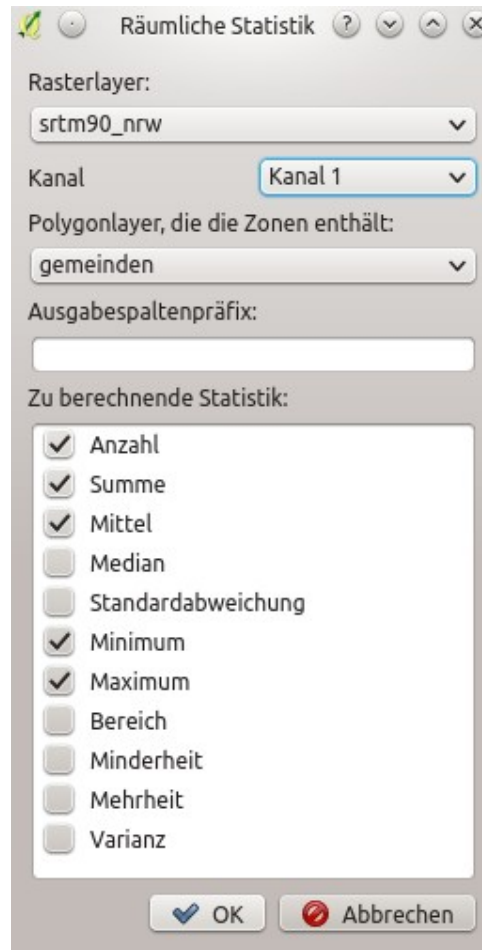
Räumliche Statistik

Rasterlayer:

srtm90_nrw

Kanal

Kanal 1

Polygonlayer, die die Zonen enthält:

gemeinden

Ausgabespaltenpräfix:

Zu berechnende Statistik:

Anzahl

Summe

Mittel

Median

Standardabweichung

Minimum

Maximum

Bereich

Minderheit

Mehrheit

Varianz

OK

Abbrechen